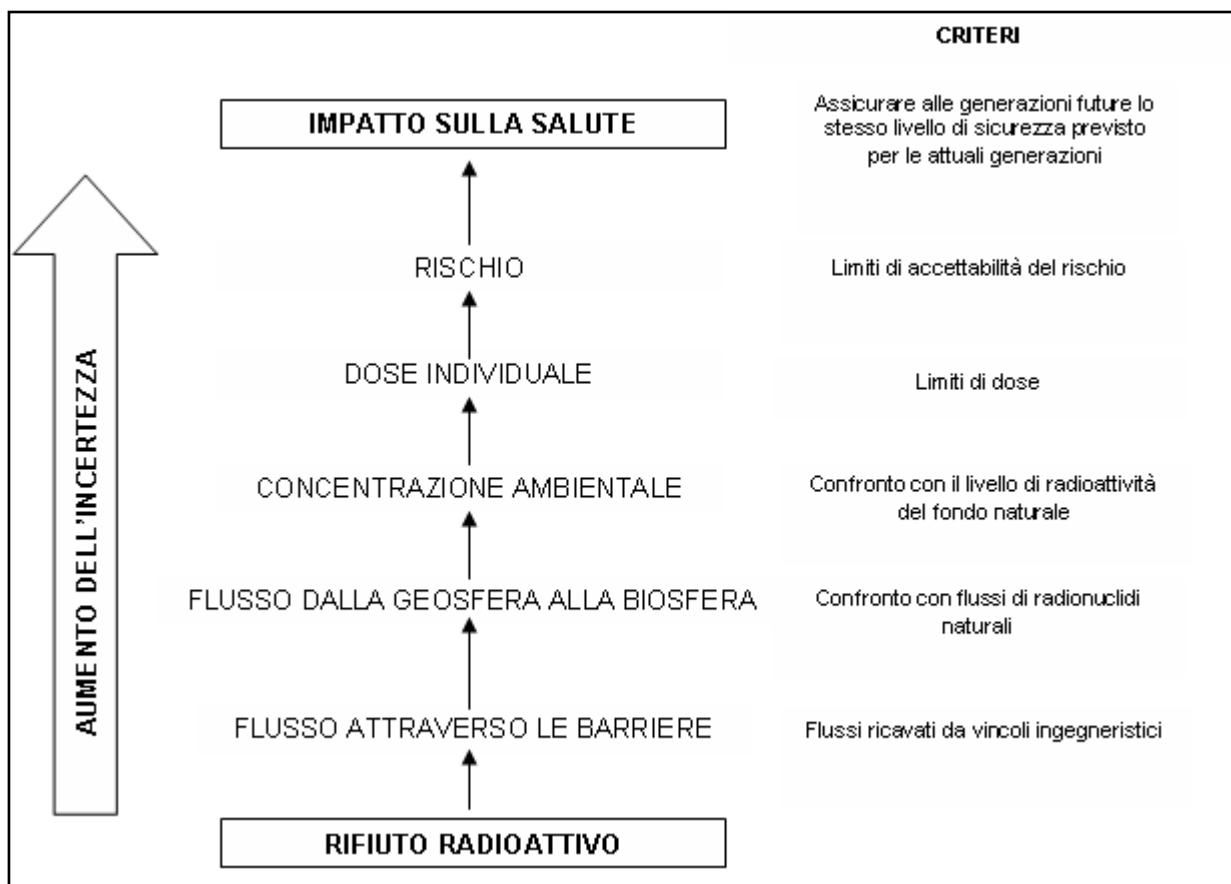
CRITERI

IMPATTO SULLA SALUTE

Assicurare alle generazioni future lo stesso livello di sicurezza previsto per le attuali generazioni

AUMENTO DELL'INCERTEZZA

RISCHIO

Limiti di accettabilità del rischio

DOSE INDIVIDUALE

Limiti di dose

CONCENTRAZIONE AMBIENTALE

Confronto con il livello di radioattività del fondo naturale

FLUSSO DALLA GEOSFERA ALLA BIOSFERA

Confronto con flussi di radionuclidi naturali

FLUSSO ATTRAVERSO LE BARRIERE

Flussi ricavati da vincoli ingegneristici

RIFIUTO RADIOATTIVO